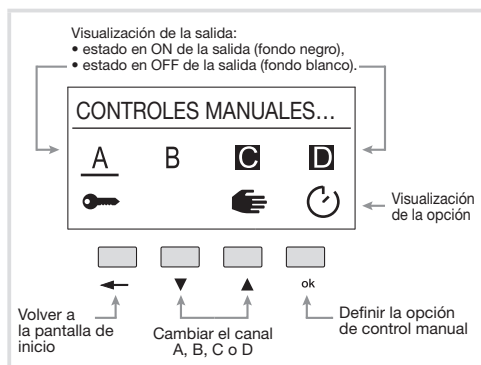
Visualización de la salida:
• estado en ON de la salida (fondo negro),
• estado en OFF de la salida (fondo blanco).

CONTROLES MANUALES...

A B C D

Visualización de la opción

← ▼ ▲ ok

Volver a la pantalla de inicio

Cambiar el canal A, B, C o D

Definir la opción de control manual